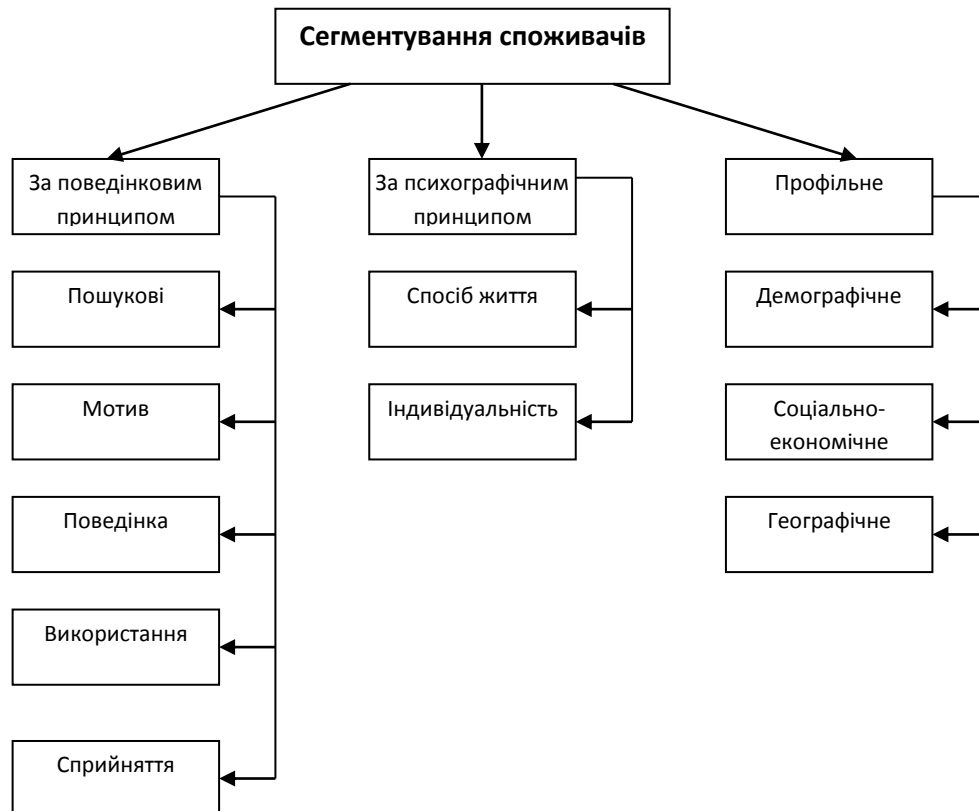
Сегментування споживачів

За поведінковим принципом

Пошукові

Мотив

Поведінка

Використання

Сприйняття

За психографічним принципом

Спосіб життя

Індивідуальність

Профільне

Демографічне

Соціально-економічне

Географічне